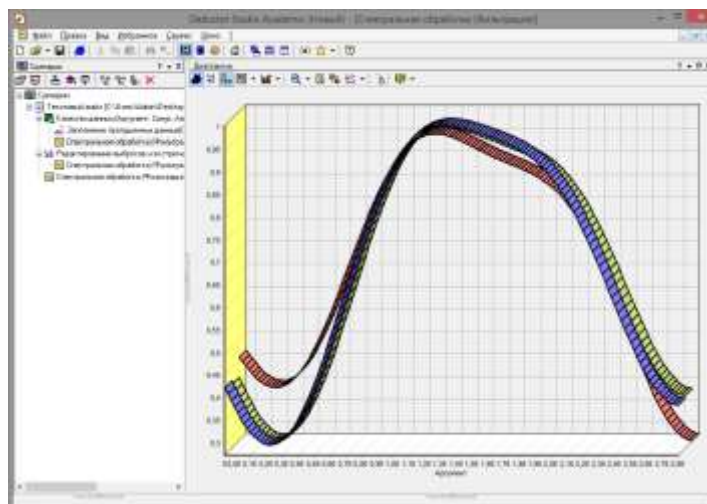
Deductor Studio Academic (trial) - [Спектральная обработка (Фильтрация)]

Файл Правка Вид Избранное Сервис Окно

Сценарии

Диаграмма

Сценарии
Текстовый файл [C:\Users\Admin\Desktop
Комплексирование (Загрузить: Supp...
Заполнение пропущенных данных
Спектральная обработка (Фильтрация
Редактирование выбросов и экстремумов
Спектральная обработка (Фильтрация
Спектральная обработка (Фильтрация

1
0,95
0,9
0,85
0,8
0,75
0,7
0,65
0,6
0,55
0,5
0,45
0,4
0,35

Аргумент